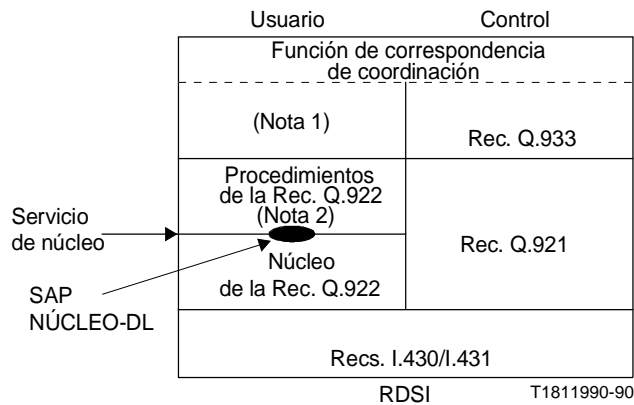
Usuario

Control

Función de correspondencia de coordinación

(Nota 1)

Rec. Q.933

Procedimientos de la Rec. Q.922 (Nota 2)

Servicio de núcleo

Rec. Q.921

Núcleo de la Rec. Q.922

SAP NÚCLEO-DL

Recs. I.430/I.431

RDSI

T1811990-90